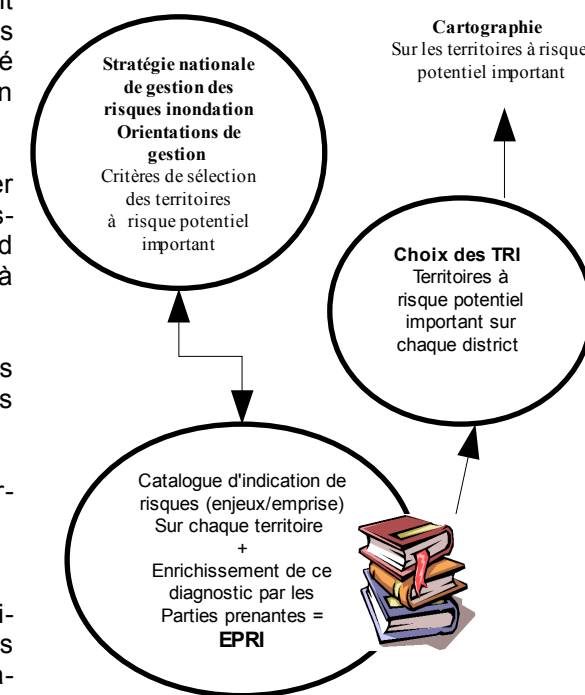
t
s
é
n

er
s-
d
à

s
s

r-

i-
s
n-

Stratégie nationale de gestion des risques inondation Orientations de gestion
Critères de sélection des territoires à risque potentiel important

Cartographie
Sur les territoires à risque potentiel important

Choix des TRI
Territoires à risque potentiel important sur chaque district

Catalogue d'indication de risques (enjeux/emprise)
Sur chaque territoire
+
Enrichissement de ce diagnostic par les Parties prenantes =
EPRI